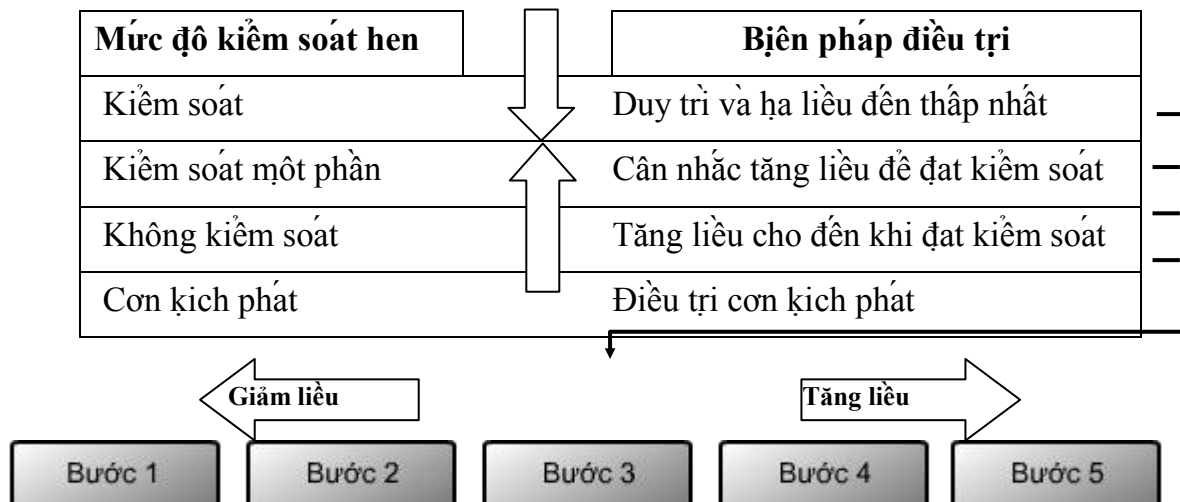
| Mức độ kiểm soát hen | Biện pháp điều trị |
|---|---|
| Kiểm soát | Duy trì và hạ liều đến thấp nhất |
| Kiểm soát một phần | Cân nhắc tăng liều để đạt kiểm soát |
| Không kiểm soát | Tăng liều cho đến khi đạt kiểm soát |
| Cơn kịch phát | Điều trị cơn kịch phát |

Giảm liều

Tăng liều

Bước 1

Bước 2

Bước 3

Bước 4

Bước 5